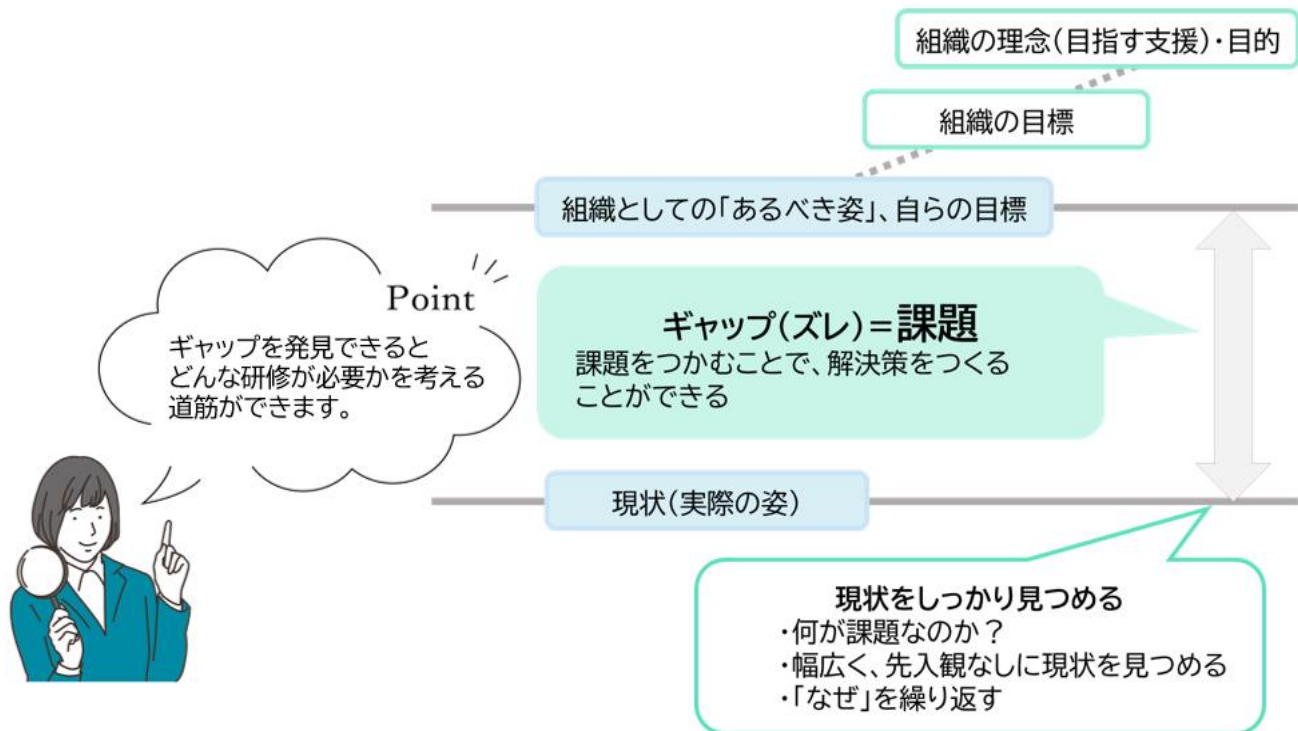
組織の理念(目指す支援)・目的

組織の目標

組織としての「あるべき姿」、自らの目標

Point

ギャップを発見できると
どんな研修が必要かを考える
道筋ができます。

ギャップ(ズレ)=課題
課題をつかむことで、解決策をつくることができる

現状(実際の姿)

現状をしっかり見つめる
・何が課題なのか？
・幅広く、先入観なしに現状を見つめる
・「なぜ」を繰り返す